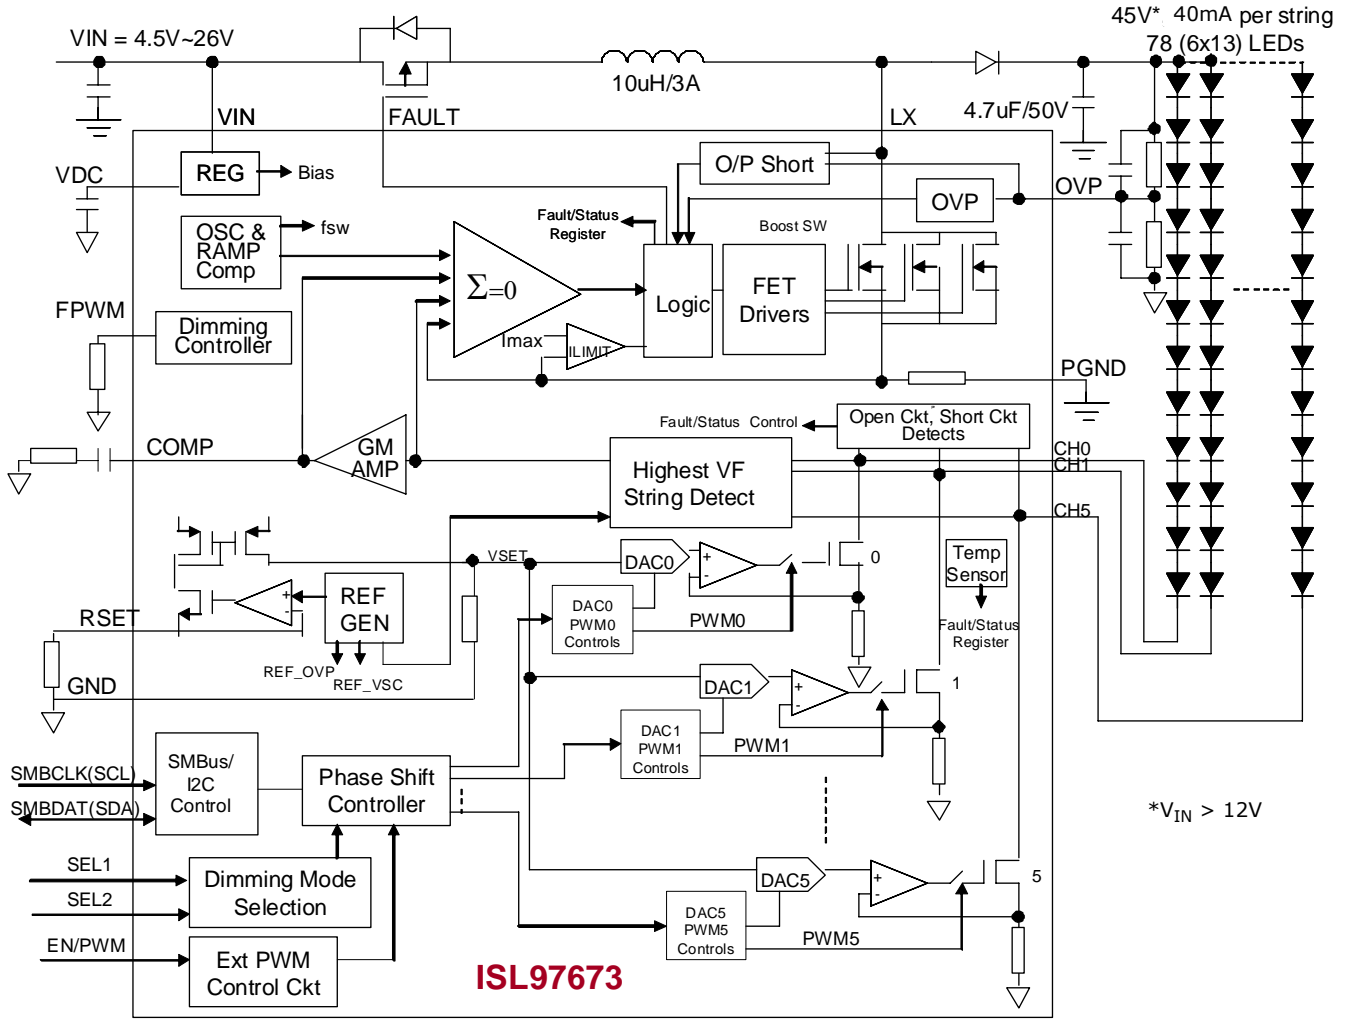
45V* 40mA per string
78 (6x13) LEDs

VIN = 4.5V~26V

10uH/3A

4.7uF/50V

VIN

FAULT

LX

VDC

REG

Bias

O/P Short

OVP

OVP

OSC & RAMP Comp

fsw

Fault/Status Register

Boost SW

$\Sigma$=0

Logic

FET Drivers

FPWM

Dimming Controller

Imax

ILIMIT

PGND

Fault/Status Control

Open Ckt, Short Ckt Detects

COMP

GM AMP

Highest VF String Detect

CH0

CH1

CH5

VSET

DAC0

0

Temp Sensor

REF GEN

DAC0 PWM0 Controls

PWM0

RSET

Fault/Status Register

REF_OVP

REF_VSC

DAC1

1

GND

DAC1 PWM1 Controls

PWM1

SMBCLK(SCL)

SMBus/ I2C Control

Phase Shift Controller

*V$_{IN}$ > 12V

SMBDAT(SDA)

SEL1

SEL2

Dimming Mode Selection

DAC5

5

DAC5 PWM5 Controls

PWM5

EN/PWM

Ext PWM Control Ckt

ISL97673